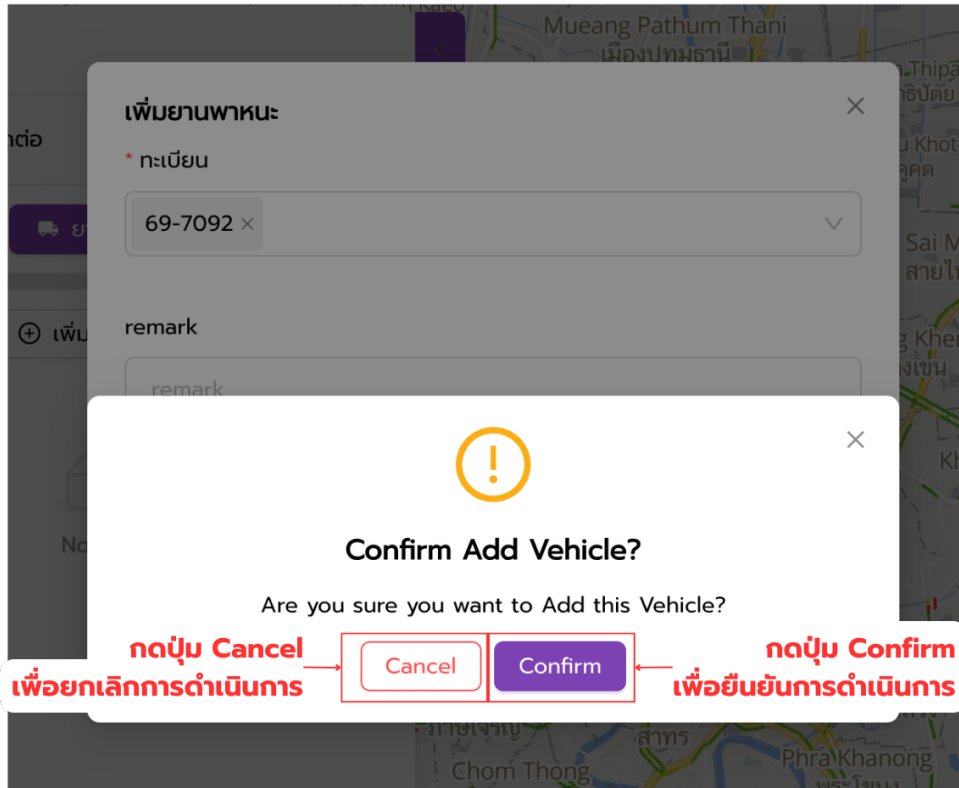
Mueang Pathum Thani
เมืองปทุมธานี

เพิ่มยานพาหนะ
* ทะเบียน
69-7092 ×
remark
remark

ต่อ
ย
เพิ่ม
No

Confirm Add Vehicle?
Are you sure you want to Add this Vehicle?
Cancel
Confirm

กดปุ่ม Cancel
เพื่อยกเลิกการดำเนินการ

กดปุ่ม Confirm
เพื่อยืนยันการดำเนินการ

Thipa
ธิปัตย
Khot
ุดต
Sai M
สายไ
Khe
งเขน
Kh
สาทร
Chom Thong
Phra Khanong